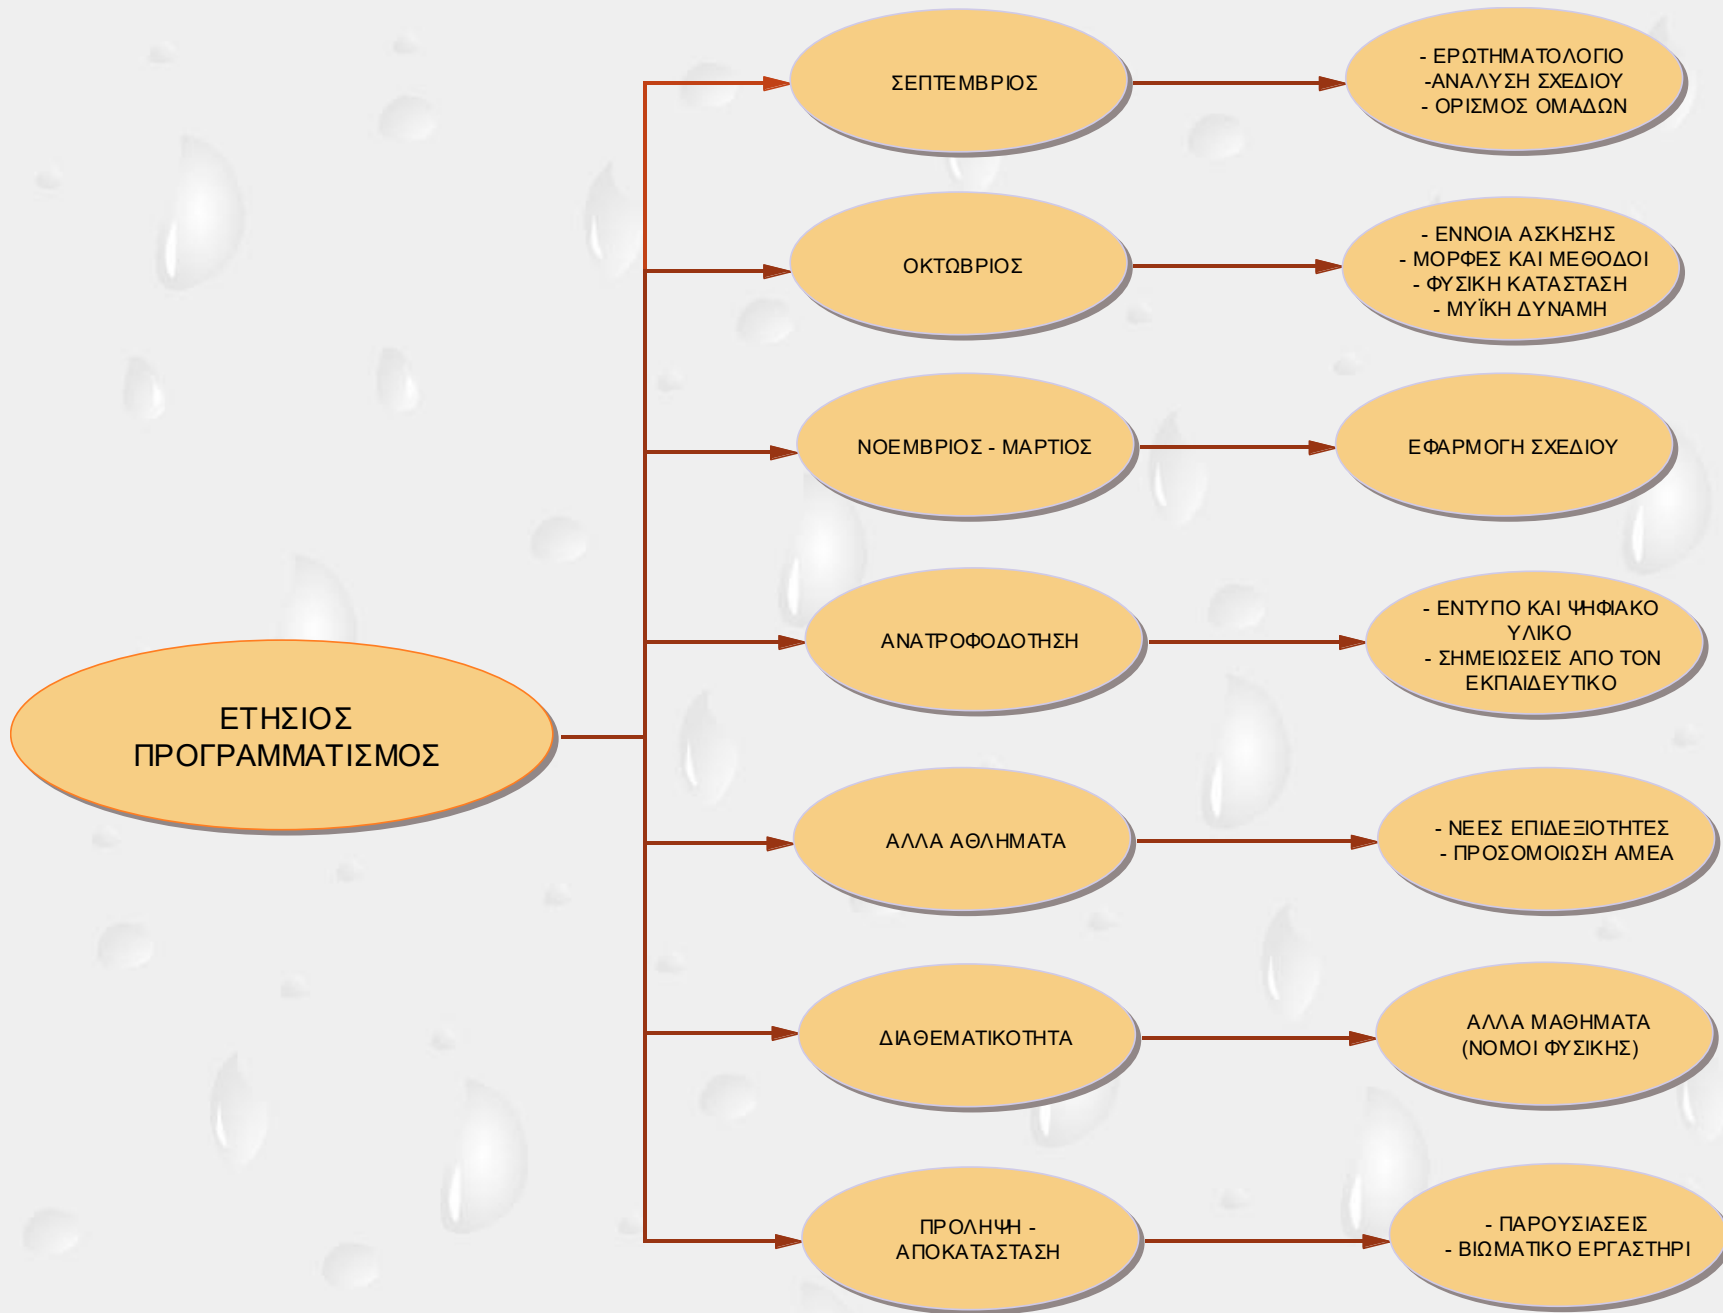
ΕΤΗΣΙΟΣ ΠΡΟΓΡΑΜΜΑΤΙΣΜΟΣ

ΣΕΠΤΕΜΒΡΙΟΣ

- ΕΡΩΤΗΜΑΤΟΛΟΓΙΟ
-ΑΝΑΛΥΣΗ ΣΧΕΔΙΟΥ
- ΟΡΙΣΜΟΣ ΟΜΑΔΩΝ

ΟΚΤΩΒΡΙΟΣ

- ΕΝΝΟΙΑ ΑΣΚΗΣΗΣ
- ΜΟΡΦΕΣ ΚΑΙ ΜΕΘΟΔΟΙ
- ΦΥΣΙΚΗ ΚΑΤΑΣΤΑΣΗ
- ΜΥΪΚΗ ΔΥΝΑΜΗ

ΝΟΕΜΒΡΙΟΣ - ΜΑΡΤΙΟΣ

ΕΦΑΡΜΟΓΗ ΣΧΕΔΙΟΥ

ΑΝΑΤΡΟΦΟΔΟΤΗΣΗ

- ΕΝΤΥΠΟ ΚΑΙ ΨΗΦΙΑΚΟ ΥΛΙΚΟ
- ΣΗΜΕΙΩΣΕΙΣ ΑΠΟ ΤΟΝ ΕΚΠΑΙΔΕΥΤΙΚΟ

ΑΛΛΑ ΑΘΛΗΜΑΤΑ

- ΝΕΕΣ ΕΠΙΔΕΞΙΟΤΗΤΕΣ
- ΠΡΟΣΟΜΟΙΩΣΗ ΑΜΕΑ

ΔΙΑΘΕΜΑΤΙΚΟΤΗΤΑ

ΑΛΛΑ ΜΑΘΗΜΑΤΑ
(ΝΟΜΟΙ ΦΥΣΙΚΗΣ)

ΠΡΟΛΗΨΗ - ΑΠΟΚΑΤΑΣΤΑΣΗ

- ΠΑΡΟΥΣΙΑΣΕΙΣ
- ΒΙΩΜΑΤΙΚΟ ΕΡΓΑΣΤΗΡΙ